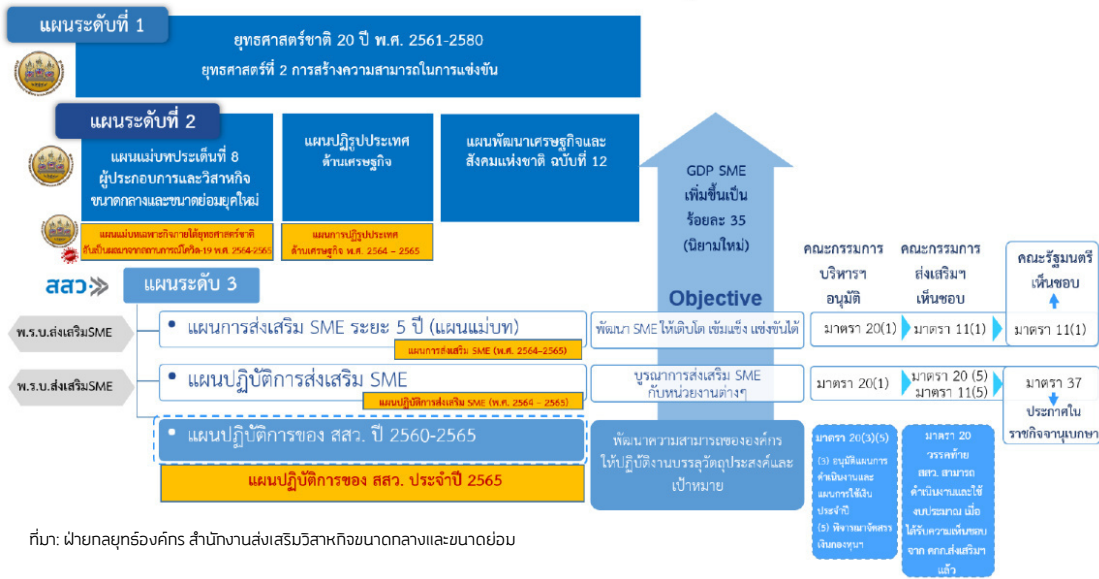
แผนระดับที่ 1

ยุทธศาสตร์ชาติ 20 ปี พ.ศ. 2561-2580

ยุทธศาสตร์ที่ 2 การสร้างความสามารถในการแข่งขัน

แผนระดับที่ 2

แผนแม่บทประเด็นที่ 8 ผู้ประกอบการและวิสาหกิจขนาดกลางและขนาดย่อมยุคใหม่

แผนแม่บทเฉพาะกิจภายใต้ยุทธศาสตร์ชาติ อันเป็นผลมาจากสถานการณ์โควิด-19 พ.ศ. 2564-2565

แผนปฏิรูปประเทศ ด้านเศรษฐกิจ

แผนการปฏิรูปประเทศ ด้านเศรษฐกิจ พ.ศ. 2564 – 2565

แผนพัฒนาเศรษฐกิจและสังคมแห่งชาติ ฉบับที่ 12

GDP SME เพิ่มขึ้นเป็น ร้อยละ 35 (นิยามใหม่)

Objective

คณะกรรมการบริหารฯ อนุมัติ

คณะกรรมการส่งเสริมฯ เห็นชอบ

คณะรัฐมนตรี เห็นชอบ

สสว.

แผนระดับ 3

พ.ร.บ.ส่งเสริมSME

• แผนการส่งเสริม SME ระยะ 5 ปี (แผนแม่บท)

แผนการส่งเสริม SME (พ.ศ. 2564–2565)

พัฒนา SME ให้เติบโต เข้มแข็ง แข่งขันได้

มาตรา 20(1)

มาตรา 11(1)

มาตรา 11(1)

พ.ร.บ.ส่งเสริมSME

• แผนปฏิบัติการส่งเสริม SME

แผนปฏิบัติการส่งเสริม SME (พ.ศ. 2564 – 2565)

บูรณาการส่งเสริม SME กับหน่วยงานต่างๆ

มาตรา 20(1)

มาตรา 20 (5) มาตรา 11(5)

มาตรา 37

ประกาศในราชกิจจานุเบกษา

• แผนปฏิบัติการของ สสว. ปี 2560-2565

แผนปฏิบัติการของ สสว. ประจำปี 2565

พัฒนาความสามารถขององค์กรให้ปฏิบัติงานบรรลุวัตถุประสงค์และเป้าหมาย

มาตรา 20(3)(5)

(3) อนุมัติแผนการดำเนินงานและแผนการใช้เงินประจำปี

(5) พิจารณาจัดสรรเงินกองทุนฯ

มาตรา 20 วรรคท้าย สสว. สามารถดำเนินงานและใช้งบประมาณ เมื่อได้รับความเห็นชอบจาก คกก.ส่งเสริมฯ แล้ว

ที่มา: ฝ่ายกลยุทธ์องค์กร สำนักงานส่งเสริมวิสาหกิจขนาดกลางและขนาดย่อม